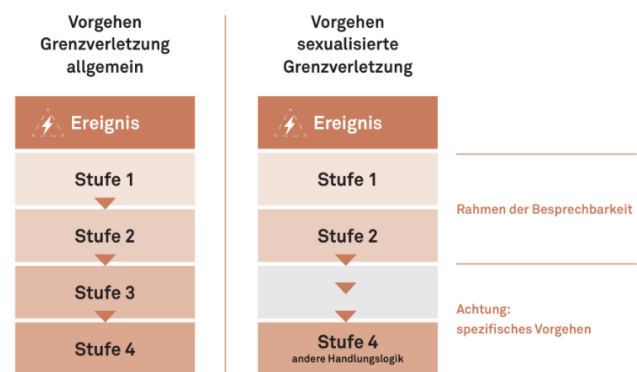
Vorgehen Grenzverletzung allgemein

Ereignis

Stufe 1

Stufe 2

Stufe 3

Stufe 4

Vorgehen sexualisierte Grenzverletzung

Ereignis

Stufe 1

Stufe 2

Stufe 4
andere Handlungslogik

Rahmen der Besprechbarkeit

Achtung:
spezifisches Vorgehen